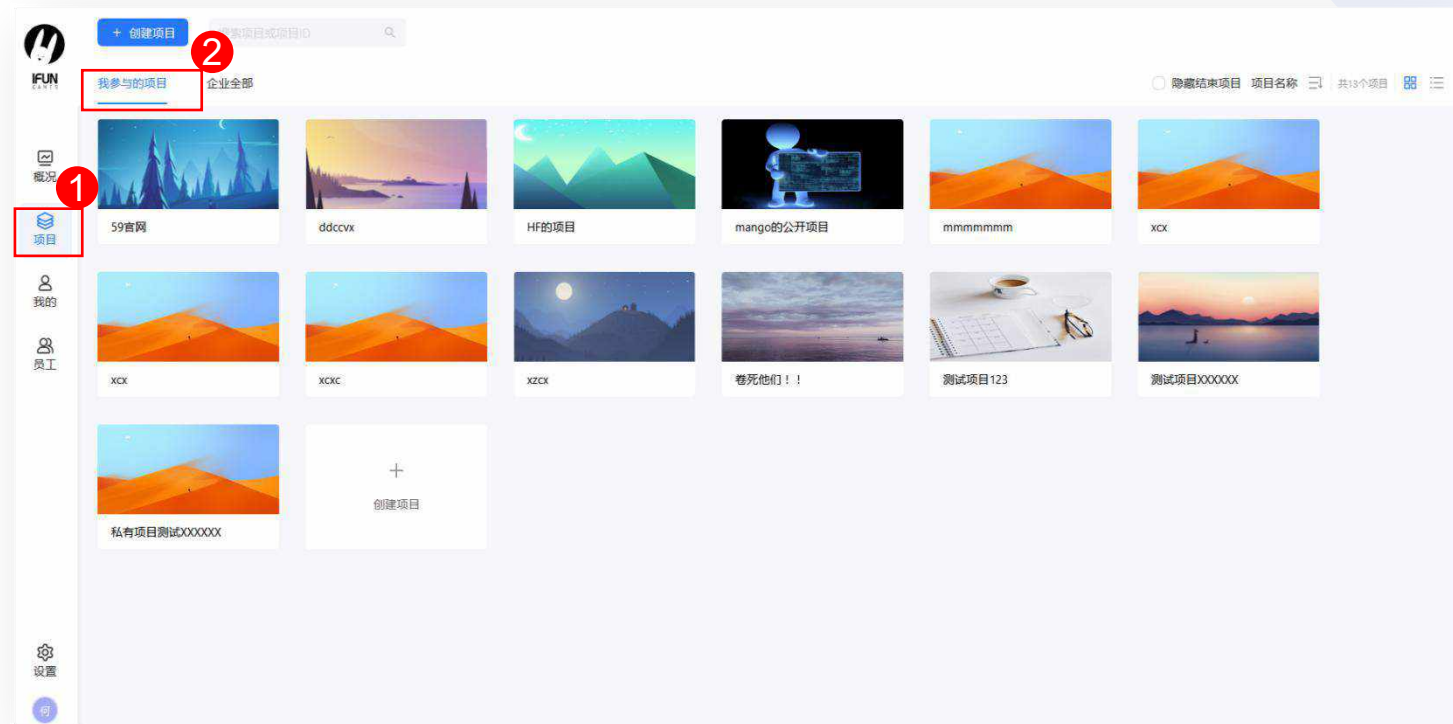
IFUN

+ 创建项目

搜索项目或项目ID

2

我参与的项目 企业全部

隐藏结束项目 项目名称 共13个项目

概况

1

项目

我的

员工

59官网

ddccvx

HF的项目

mango的公开项目

mmmmmmm

xcx

xcx

xcxc

xzcx

卷死他们！！

测试项目123

测试项目XXXXXX

私有项目测试XXXXXX

+

创建项目

设置

何